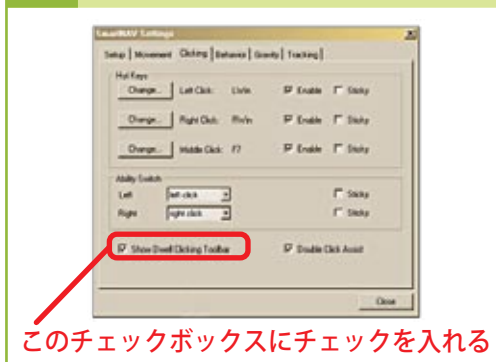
SmartNAV Settings

Setup | Movement | Clicking | Behavior | Gravity | Tracking

Hot Keys

Change... Left Click: Ctrl+n ☑ Enable ☐ Sticky

Change... Right Click: Pls+n ☑ Enable ☐ Sticky

Change... Middle Click: F7 ☑ Enable ☐ Sticky

Ability Switch

Left left click ☐ Sticky

Right right click ☐ Sticky

☑ Show Dwell Clicking Toolbar

☑ Double Click Assist

Close

このチェックボックスにチェックを入れる